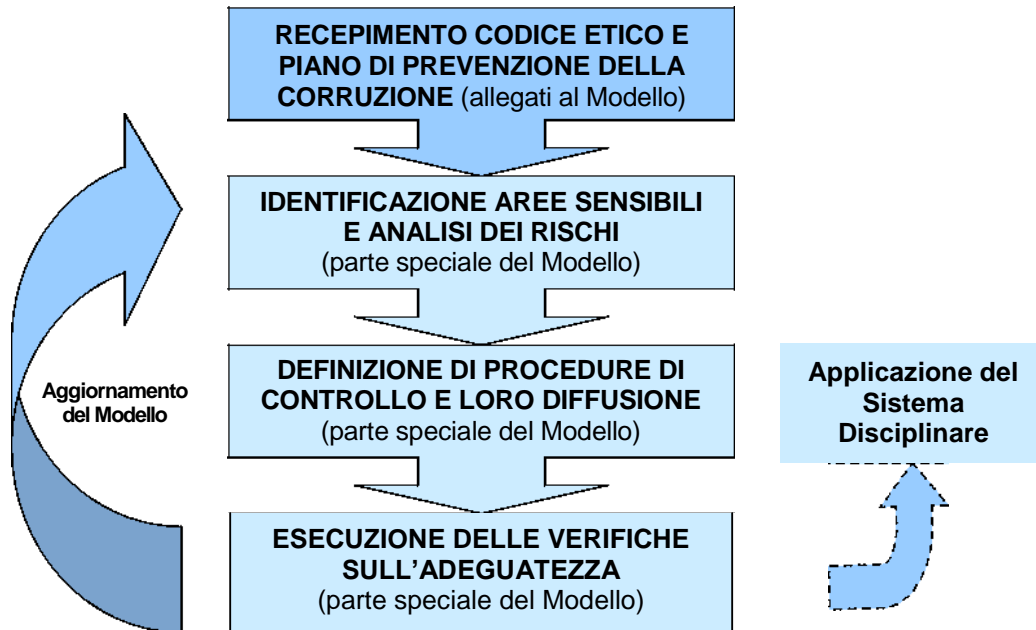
RECEPIMENTO CODICE ETICO E PIANO DI PREVENZIONE DELLA CORRUZIONE (allegati al Modello)

IDENTIFICAZIONE AREE SENSIBILI E ANALISI DEI RISCHI
(parte speciale del Modello)

DEFINIZIONE DI PROCEDURE DI CONTROLLO E LORO DIFFUSIONE
(parte speciale del Modello)

ESECUZIONE DELLE VERIFICHE SULL'ADEGUATEZZA
(parte speciale del Modello)

Aggiornamento del Modello

Applicazione del Sistema Disciplinare